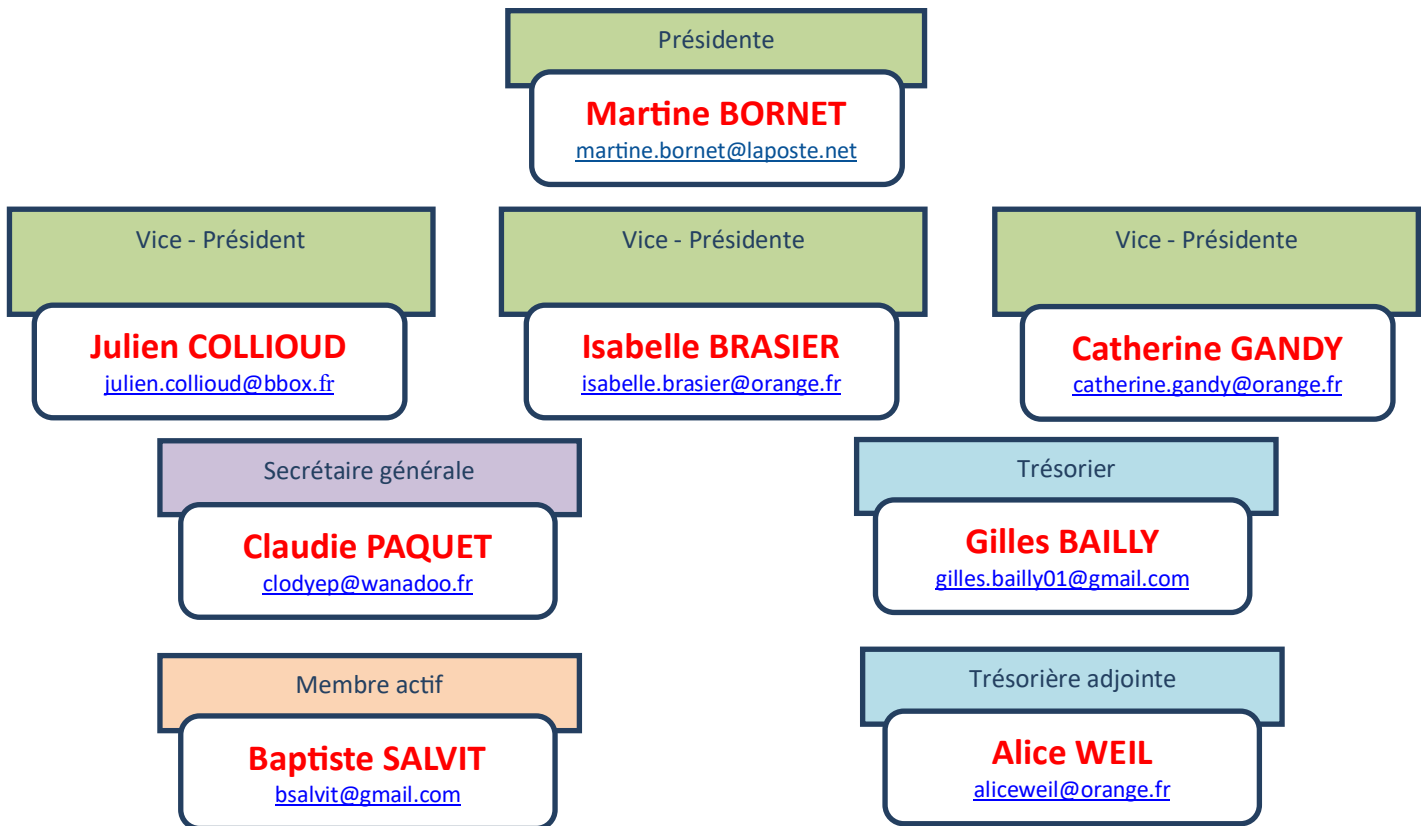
Présidente

Martine BORNET
martine.bornet@laposte.net

Vice - Président

Julien COLLIOUD
julien.collioud@bbox.fr

Vice - Présidente

Isabelle BRASIER
isabelle.brasier@orange.fr

Vice - Présidente

Catherine GANDY
catherine.gandy@orange.fr

Secrétaire générale

Claudie PAQUET
clodyep@wanadoo.fr

Trésorier

Gilles BAILLY
gilles.bailly01@gmail.com

Membre actif

Baptiste SALVIT
bsalvit@gmail.com

Trésorière adjointe

Alice WEIL
aliceweil@orange.fr